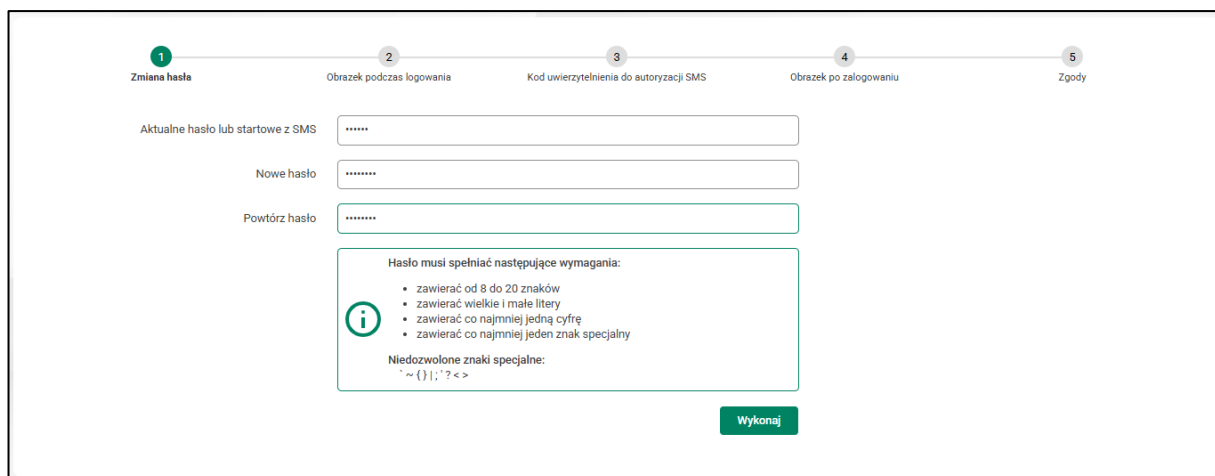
1
Zmiana hasła

2
Obrazek podczas logowania

3
Kod uwierzytelnienia do autoryzacji SMS

4
Obrazek po zalogowaniu

5
Zgody

Aktualne hasło lub startowe z SMS ••••••

Nowe hasło ••••••••

Powtórz hasło ••••••••

Hasło musi spełniać następujące wymagania:

- zawierać od 8 do 20 znaków
- zawierać wielkie i małe litery
- zawierać co najmniej jedną cyfrę
- zawierać co najmniej jeden znak specjalny

Niedozwolone znaki specjalne:
` ~ { } | ; ' ? < >

Wykonaj